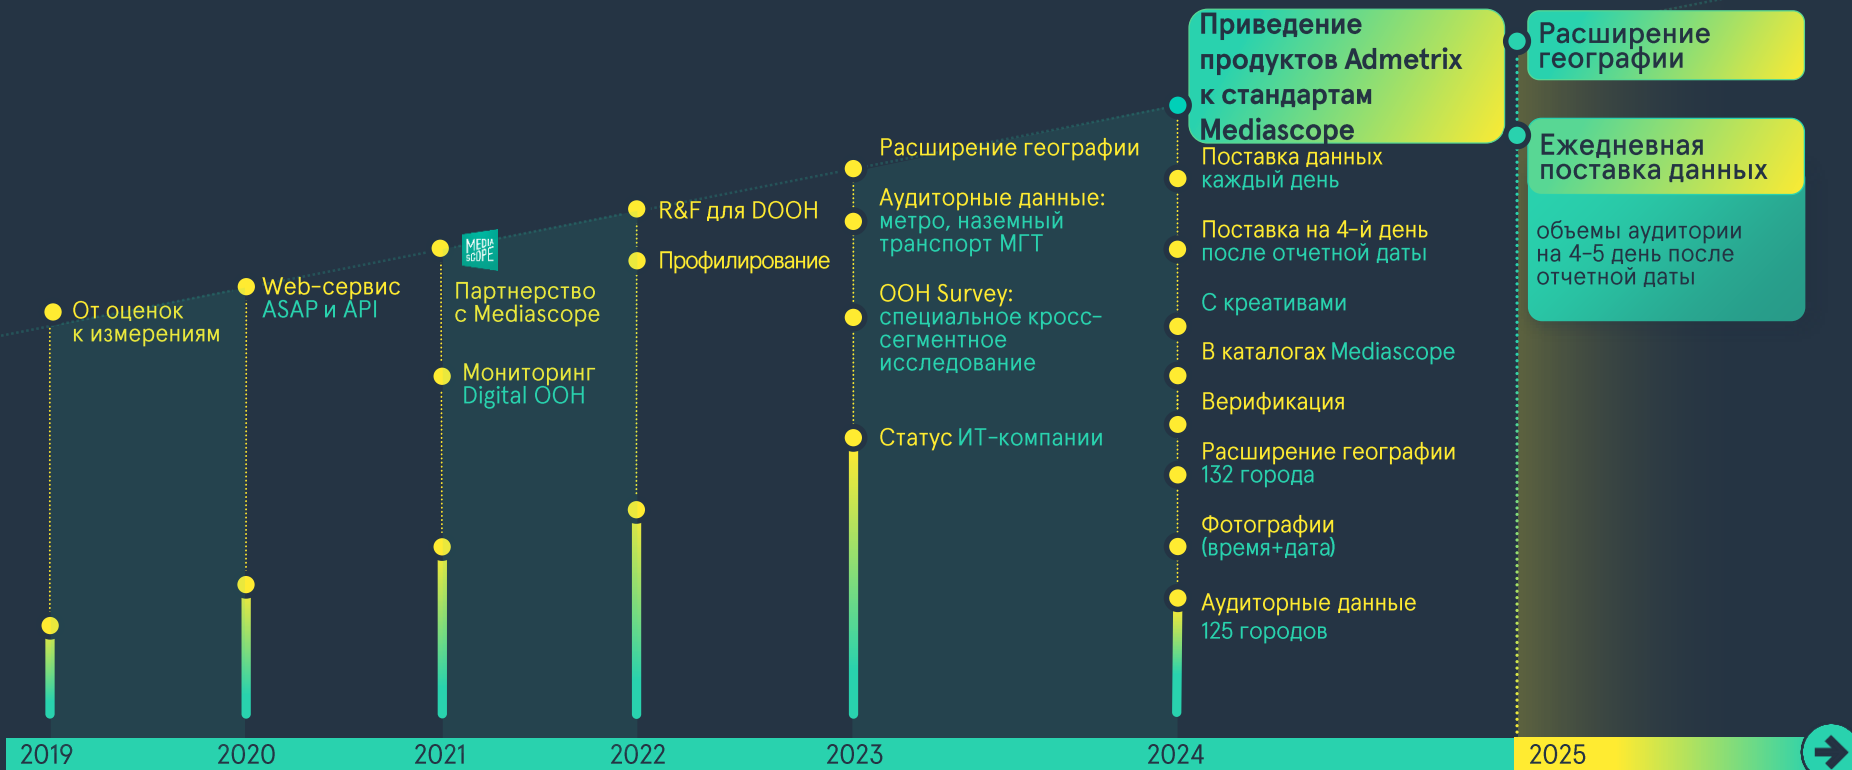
Приведение продуктов Admetrix к стандартам Mediascope

Расширение географии

Ежедневная поставка данных

объемы аудитории на 4–5 день после отчетной даты

От оценок к измерениям

Web-сервис ASAP и API

MEDIA SCOPE

Партнерство с Mediascope

Мониторинг Digital OOH

R&F для DOOH

Профилирование

Расширение географии

Аудиторные данные: метро, наземный транспорт МГТ

OOH Survey: специальное кросс-сегментное исследование

Статус ИТ-компании

Поставка данных каждый день

Поставка на 4-й день после отчетной даты

С креативами

В каталогах Mediascope

Верификация

Расширение географии 132 города

Фотографии (время+дата)

Аудиторные данные 125 городов

2019 2020 2021 2022 2023 2024 2025